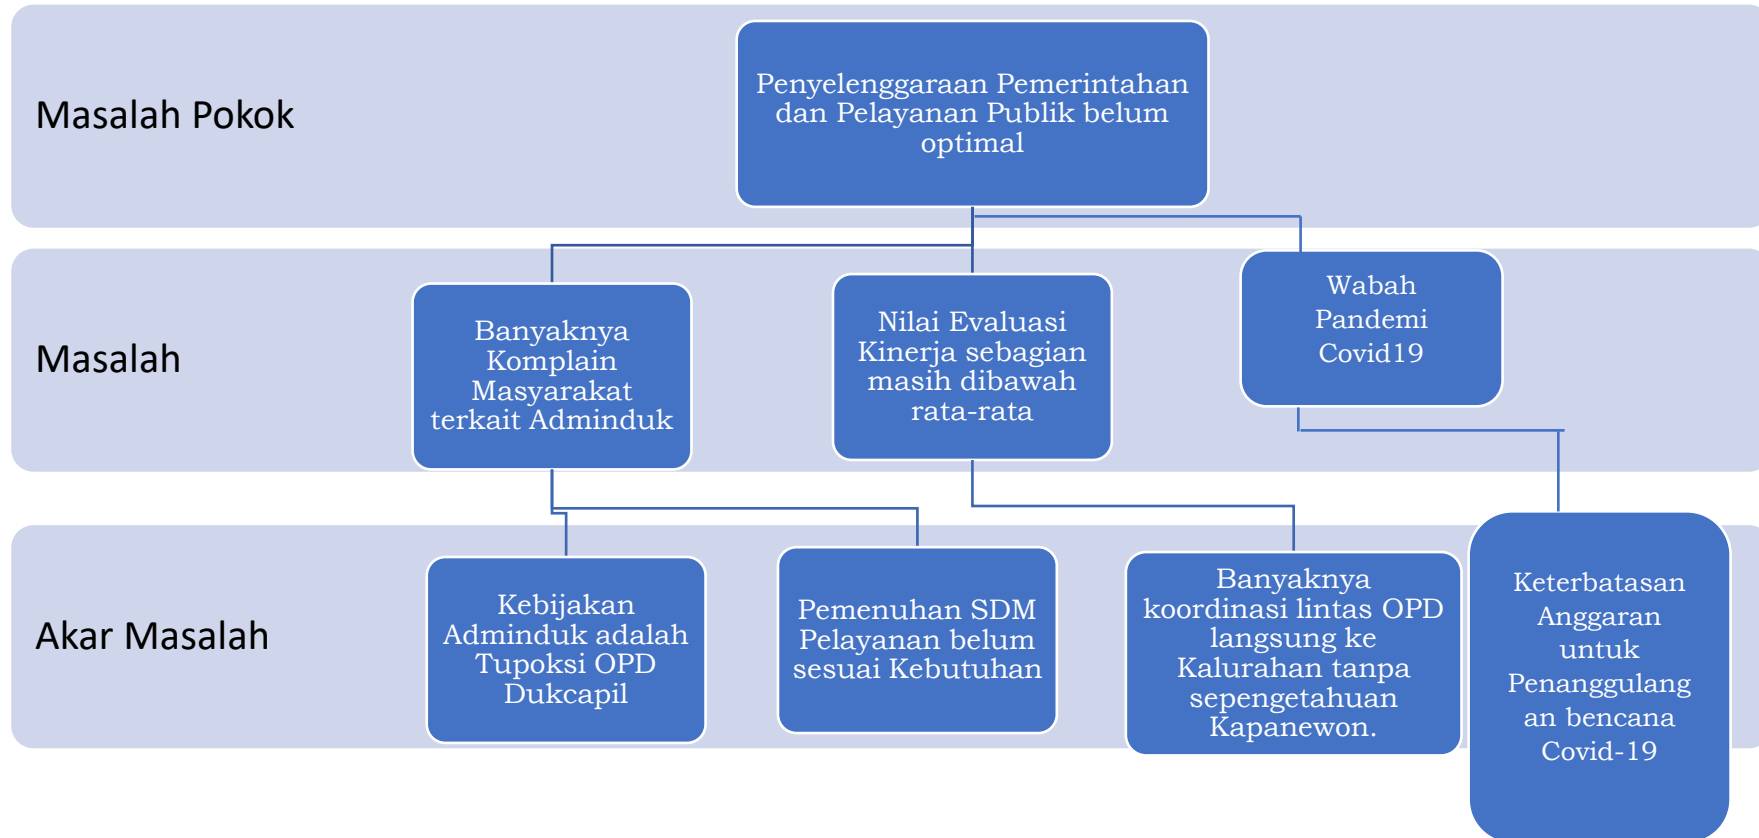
Masalah Pokok

Penyelenggaraan Pemerintahan dan Pelayanan Publik belum optimal

Masalah

Banyaknya Komplain Masyarakat terkait Adminduk

Nilai Evaluasi Kinerja sebagian masih dibawah rata-rata

Wabah Pandemi Covid19

Akar Masalah

Kebijakan Adminduk adalah Tupoksi OPD Dukcapil

Pemenuhan SDM Pelayanan belum sesuai Kebutuhan

Banyaknya koordinasi lintas OPD langsung ke Kalurahan tanpa sepengetahuan Kapanewon.

Keterbatasan Anggaran untuk Penanggulang an bencana Covid-19